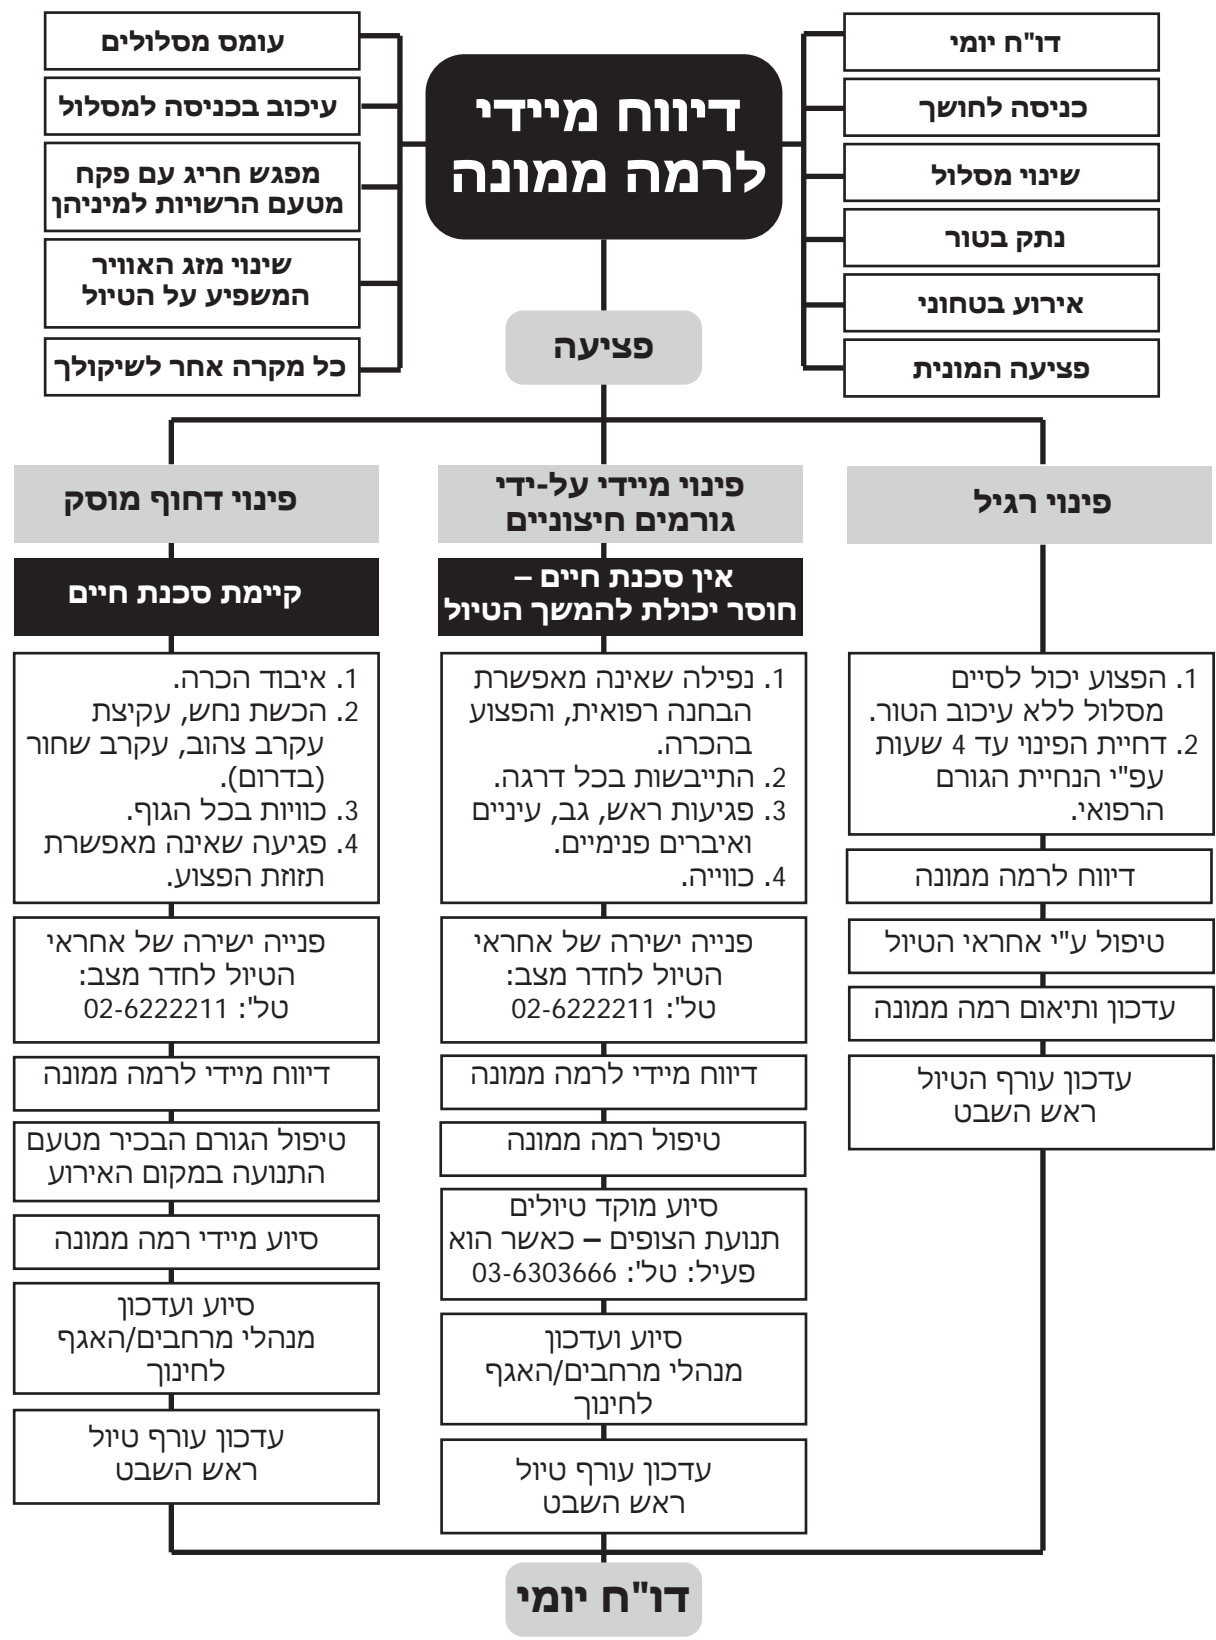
דיווח מיידי לרמה ממונה

דו"ח יומי
כניסה לחושך
שינוי מסלול
נתק בטור
אירוע בטחוני
פציעה המונית

עומס מסלולים
עיכוב בכניסה למסלול
מפגש חריג עם פקח מטעם הרשויות למיניהן
שינוי מזג האוויר המשפיע על הטיול
כל מקרה אחר לשיקולך

פציעה

פינוי רגיל

1. הפצוע יכול לסיים מסלול ללא עיכוב הטור.
2. דחיית הפינוי עד 4 שעות עפ"י הנחיית הגורם הרפואי.

דיווח לרמה ממונה

טיפול ע"י אחראי הטיול

עדכון ותיאום רמה ממונה

עדכון עורף הטיול ראש השבט

פינוי מיידי על-ידי גורמים חיצוניים

אין סכנת חיים – חוסר יכולת להמשך הטיול

1. נפילה שאינה מאפשרת הבחנה רפואית, והפצוע בהכרה.
2. התייבשות בכל דרגה.
3. פגיעות ראש, גב, עיניים ואיברים פנימיים.
4. כווייה.

פנייה ישירה של אחראי הטיול לחדר מצב: טל': 02-6222211

דיווח מיידי לרמה ממונה

טיפול רמה מונונה

סיוע מוקד טיולים תנועת הצופים – כאשר הוא פעיל: טל': 03-6303666

סיוע ועדכון מנהלי מרחבים/האגף לחינוך

עדכון עורף טיול ראש השבט

פינוי דחוף מוסק

קיימת סכנת חיים

1. איבוד הכרה.
2. הכשת נחש, עקיצת עקרב צהוב, עקרב שחור (בדרום).
3. כוויות בכל הגוף.
4. פגיעה שאינה מאפשרת תזוזת הפצוע.

פנייה ישירה של אחראי הטיול לחדר מצב: טל': 02-6222211

דיווח מיידי לרמה ממונה

טיפול הגורם הבכיר מטעם התנועה במקום האירוע

סיוע מיידי רמה ממונה

סיוע ועדכון מנהלי מרחבים/האגף לחינוך

עדכון עורף טיול ראש השבט

דו"ח יומי